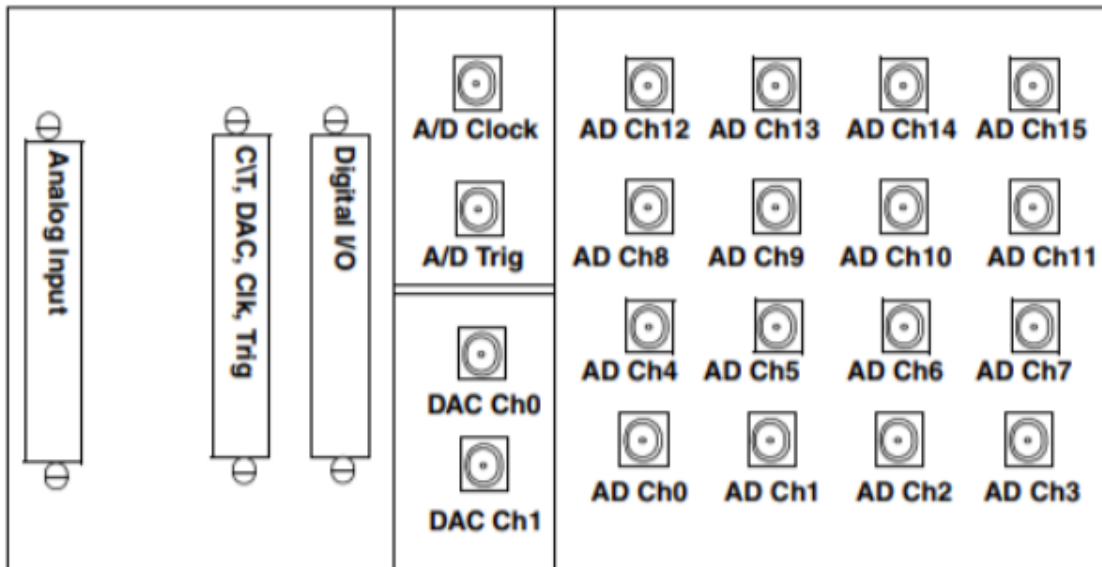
Analog Input

C/T, DAC, Clk, Trig

Digital I/O

A/D Clock

A/D Trig

DAC Ch0

DAC Ch1

AD Ch12 AD Ch13 AD Ch14 AD Ch15

AD Ch8 AD Ch9 AD Ch10 AD Ch11

AD Ch4 AD Ch5 AD Ch6 AD Ch7

AD Ch0 AD Ch1 AD Ch2 AD Ch3